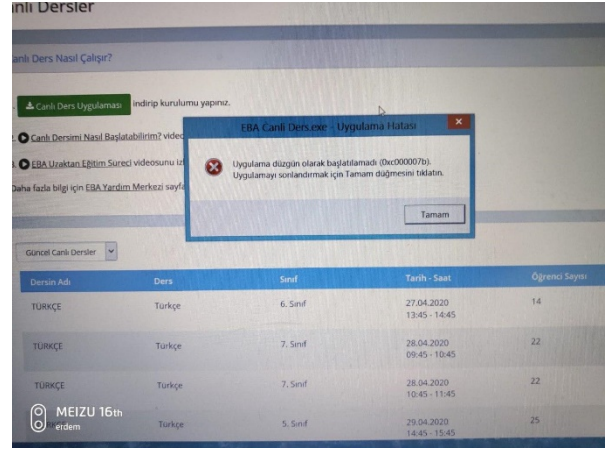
nlı Dersler

anlı Ders Nasıl Çalışır?

Canlı Ders Uygulaması indirip kurulumu yapınız.

Canlı Dersimi Nasıl Başlatabilirim? video

EBA Uraktan Eğitim Süreci videosunu iz

Daha fazla bilgi için EBA Yardım Merkezi sayfa

EBA Canlı Ders.exe - Uygulama Hatası

Uygulama düzgün olarak başlatılamadı (0xc000007b). Uygulamayı sonlandırmak için Tamam düğmesini tıklatın.

Tamam

Güncel Canlı Dersler

| Dersin Adı | Ders | Sınıf | Tarih - Saat | Öğrenci Sayısı |
|---|---|---|---|---|
| TÜRKÇE | Türkçe | 6. Sınıf | 27.04.2020 13:45 - 14:45 | 14 |
| TÜRKÇE | Türkçe | 7. Sınıf | 28.04.2020 09:45 - 10:45 | 22 |
| TÜRKÇE | Türkçe | 7. Sınıf | 28.04.2020 10:45 - 11:45 | 22 |
| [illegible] | Türkçe | 5. Sınıf | 29.04.2020 14:45 - 15:45 | 25 |

MEIZU 16th
erdem